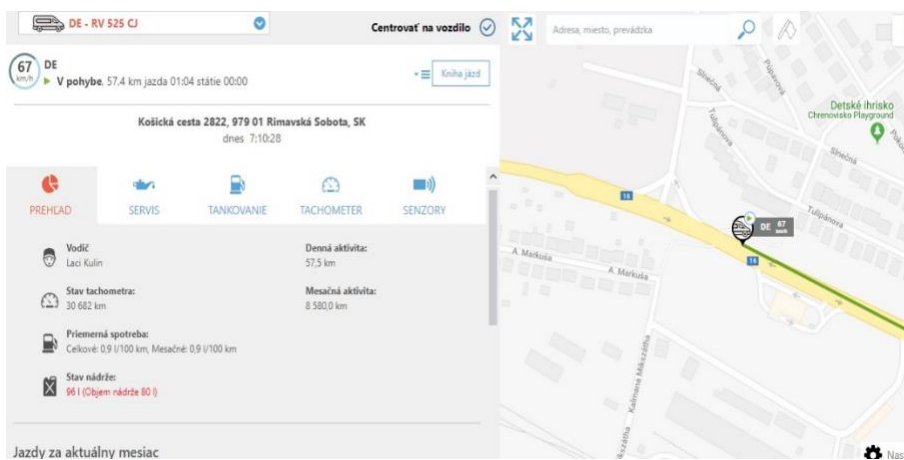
DE - RV 525 CJ

Centrovať na vozidlo

Adresa, miesto, prevádzka

67 km/h DE
V pohybe, 57.4 km jazda 01:04 státie 00:00

Kniha jázd

Košická cesta 2822, 979 01 Rimavská Sobota, SK
dnes 7:10:28

PREHĽAD SERVIS TANKOVANIE TACHOMETER SENZORY

Vodič:
Laci Kulin

Denná aktivita:
57,5 km

Stav tachometra:
30 682 km

Mesačná aktivita:
8 580,0 km

Priemerná spotreba:
Celkové: 0,9 l/100 km, Mesačné: 0,9 l/100 km

Stav nádrže:
96 l (Objem nádrže 80 l)

Jazdy za aktuálny mesiac

Detské ihrisko
Chrenovisko Playground

Slnečná
Púpavová
Tulipánová
Slnečná
Tulipánova
16
DE 67 km/h
16
A. Markuša
A. Markuša
Kalmana Mikszátha
Nas